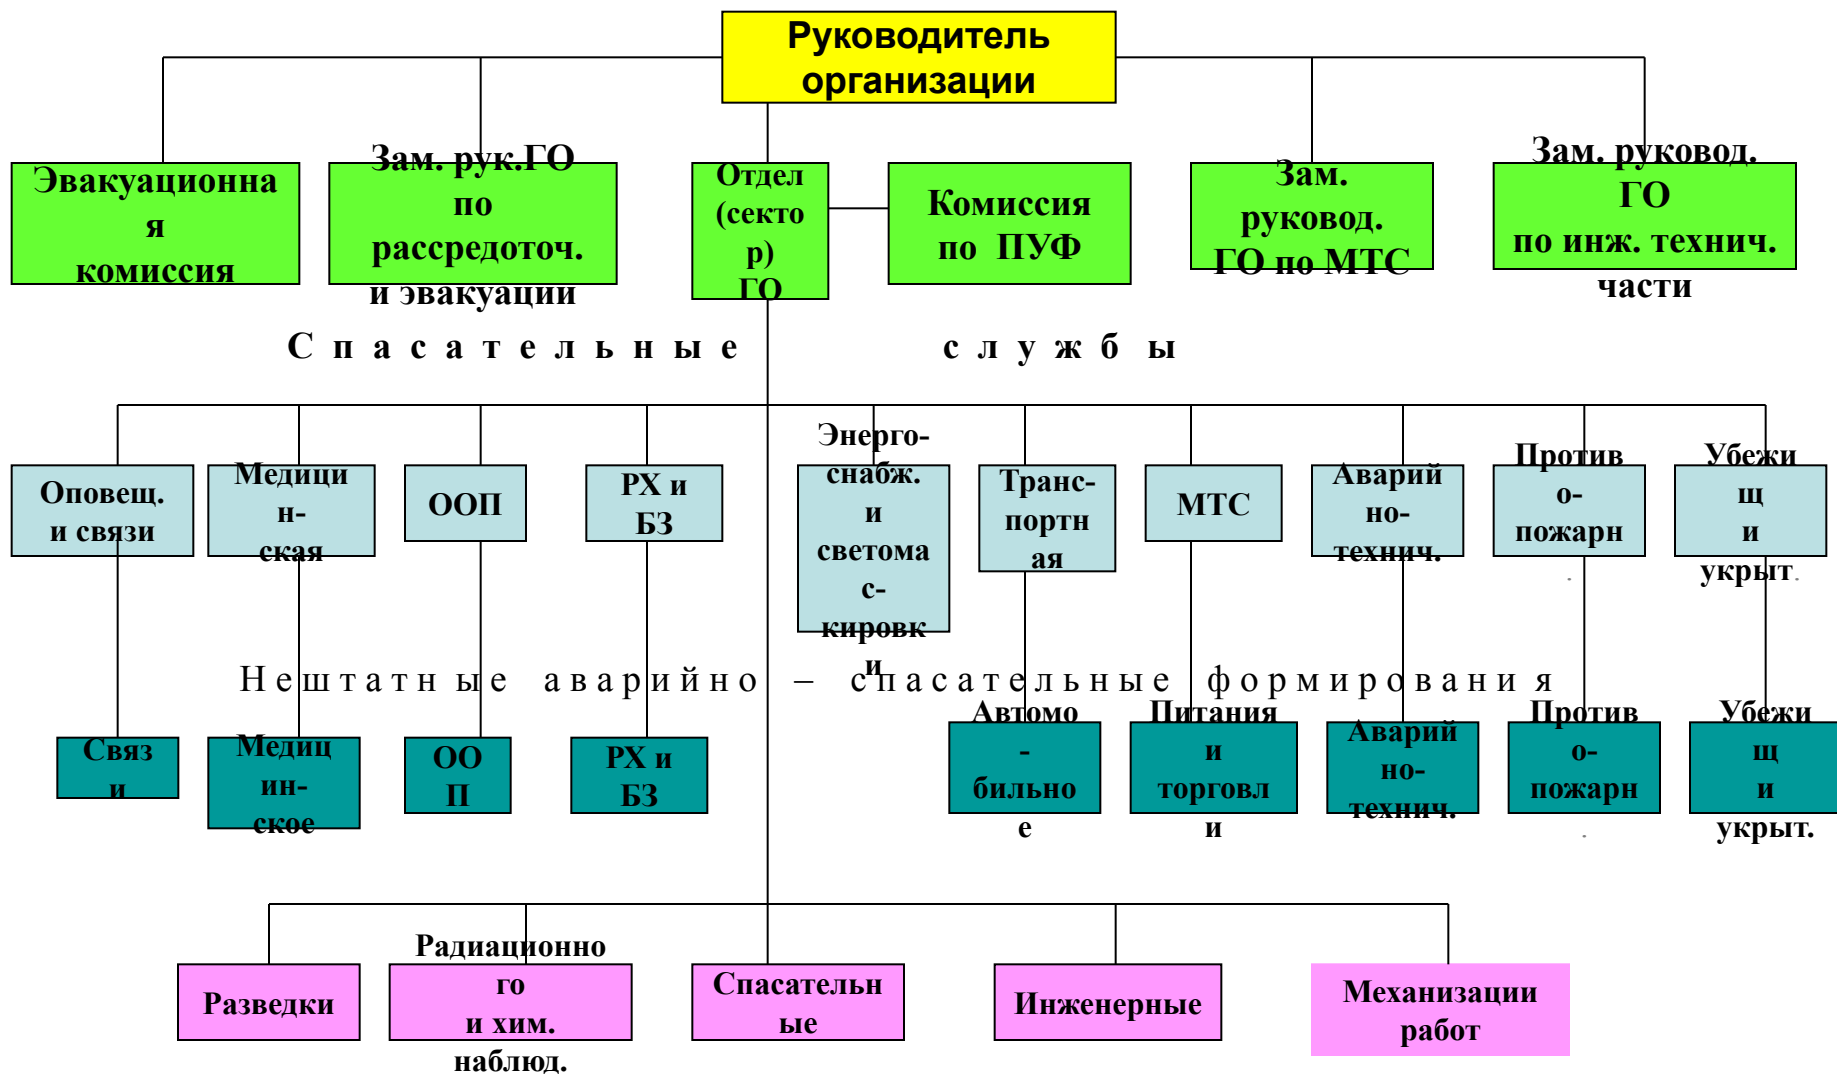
Руководитель организации

Эвакуационная комиссия

Зам. рук.ГО по рассредоточ. и эвакуации

Отдел (сектор) ГО

Комиссия по ПУФ

Зам. руковод. ГО по МТС

Зам. руковод. ГО по инж. технич. части

Спасательные службы

Оповещ. и связи

Медицинская

ООП

РХ и БЗ

Энерго-снабж. и светомаскировки

Транспортная

МТС

Аварийно-технич.

Противопожарн.

Убежищ и укрыт.

Нештатные аварийно – спасательные формирования

Связи

Медицинское

ООП

РХ и БЗ

Автомобильное

Питания и торговли

Аварийно-технич.

Противопожарн.

Убежищ и укрыт.

Разведки

Радиационного и хим. наблюд.

Спасательные

Инженерные

Механизации работ